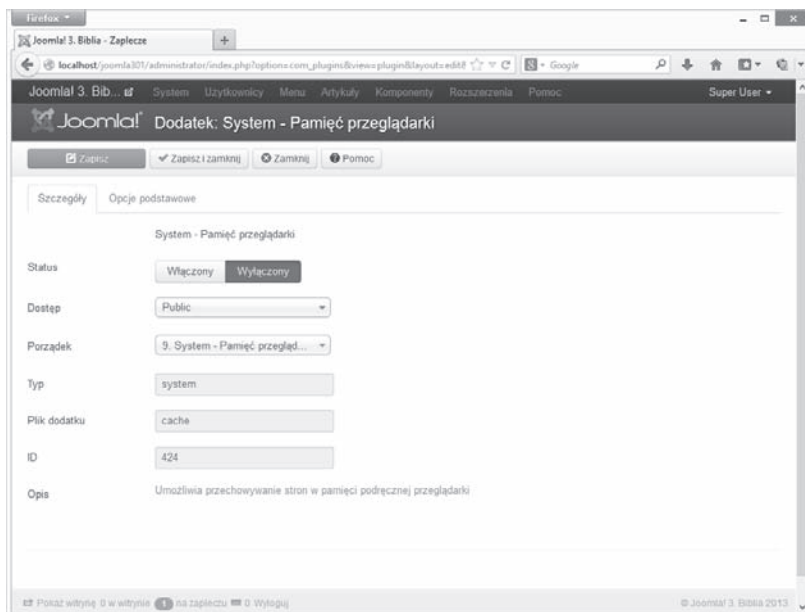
Firefox

Joomla! 3. Biblia - Zaplecze

localhost/joomla301/administrator/index.php?option=com_plugins&view=plugin&layout=edit&

Google

Joomla! 3. Bib...

System Użytkownicy Menu Artykuły Komponenty Rozszerzenia Pomoc

Super User

Joomla! Dodatek: System - Pamięć przeglądarki

Zapisz

Zapisz i zamknij

Zamknij

Pomoc

Szczegóły

Opcje podstawowe

System - Pamięć przeglądarki

Status

Włączony

Wyłączony

Dostęp

Public

Porządek

9. System - Pamięć przegląd...

Typ

system

Plik dodatku

cache

ID

424

Opis

Umożliwia przechowywanie stron w pamięci podręcznej przeglądarki

Pokaż witrynę 0 w witrynie 1 na zapleczu 0 Wyloguj

© Joomla! 3. Biblia 2013